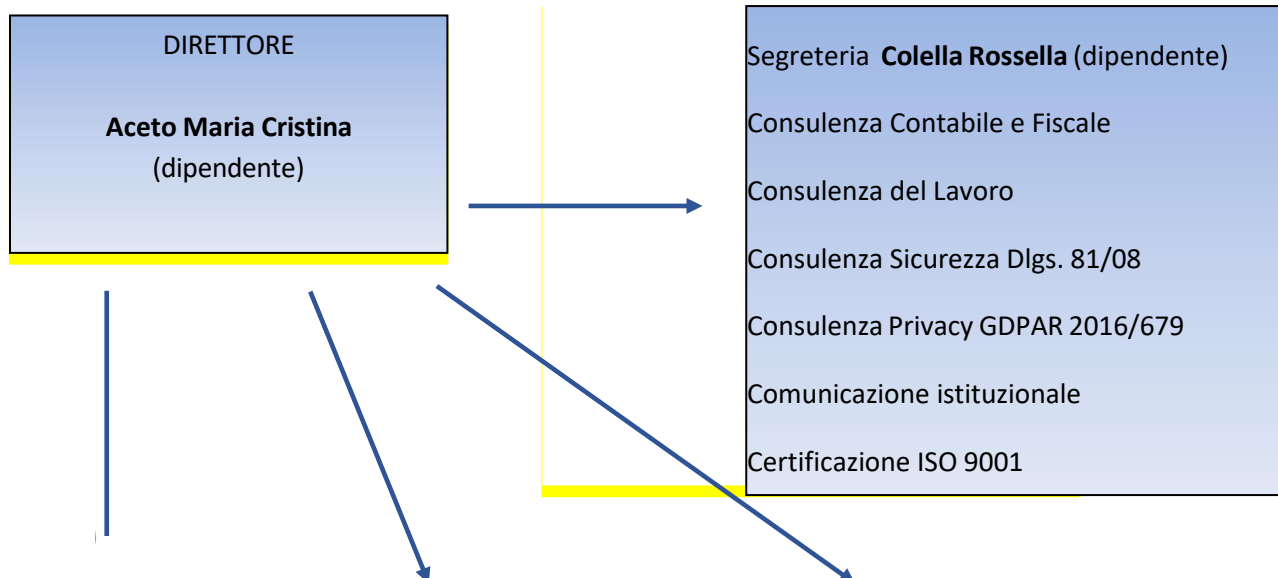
DIRETTORE

**Aceto Maria Cristina**
(dipendente)

Segreteria **Colella Rossella** (dipendente)

Consulenza Contabile e Fiscale

Consulenza del Lavoro

Consulenza Sicurezza Dlgs. 81/08

Consulenza Privacy GDPAR 2016/679

Comunicazione istituzionale

Certificazione ISO 9001